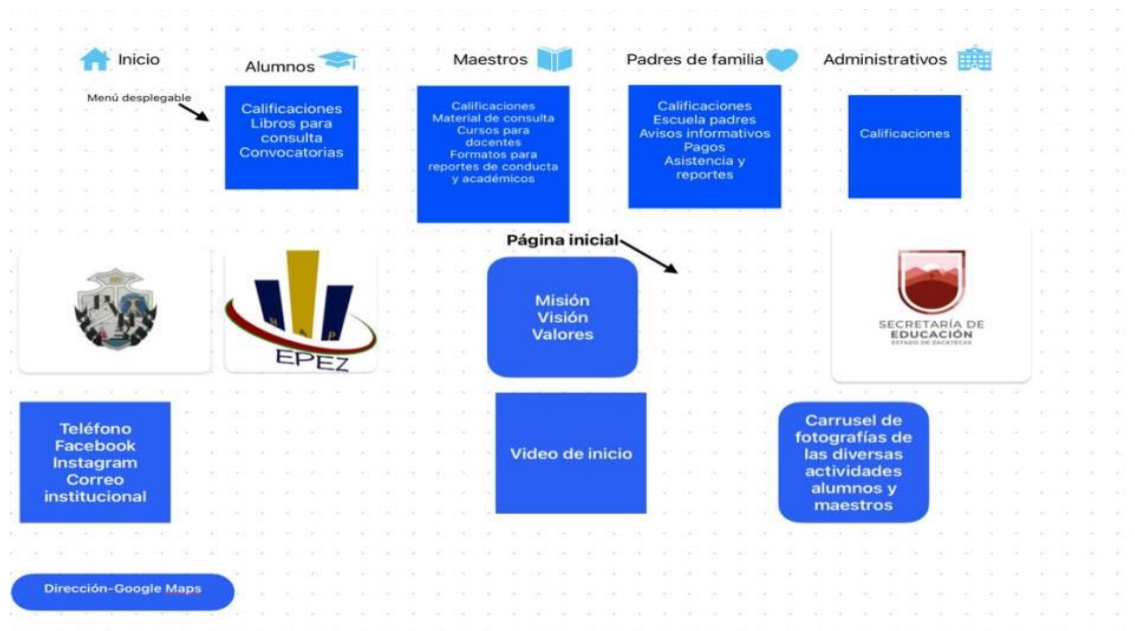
Inicio

Alumnos

Maestros

Padres de familia

Administrativos

Menú desplegable

Calificaciones
Libros para consulta
Convocatorias

Calificaciones
Material de consulta
Cursos para docentes
Formatos para reportes de conducta y académicos

Calificaciones
Escuela padres
Avisos informativos
Pagos
Asistencia y reportes

Calificaciones

Página inicial

EPEZ

Misión
Visión
Valores

SECRETARÍA DE EDUCACIÓN
ESTADO DE ZACATECAS

Teléfono
Facebook
Instagram
Correo institucional

Video de inicio

Carrusel de fotografías de las diversas actividades alumnos y maestros

Dirección-Google Maps